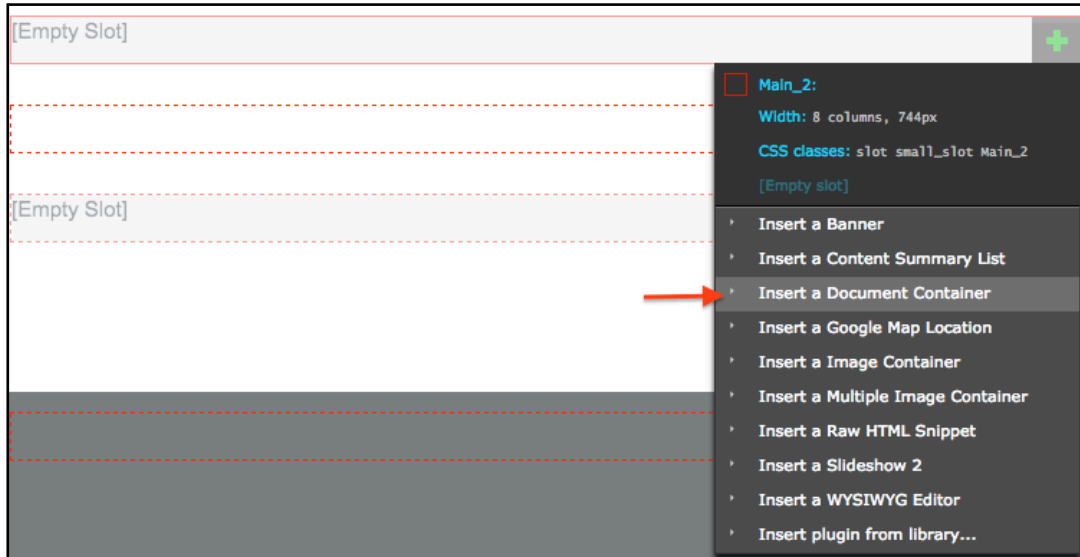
[Empty Slot]

[Empty Slot]

Main_2:

Width: 8 columns, 744px

CSS classes: slot small_slot Main_2

[Empty slot]

Insert a Banner

Insert a Content Summary List

Insert a Document Container

Insert a Google Map Location

Insert a Image Container

Insert a Multiple Image Container

Insert a Raw HTML Snippet

Insert a Slideshow 2

Insert a WYSIWYG Editor

Insert plugin from library...